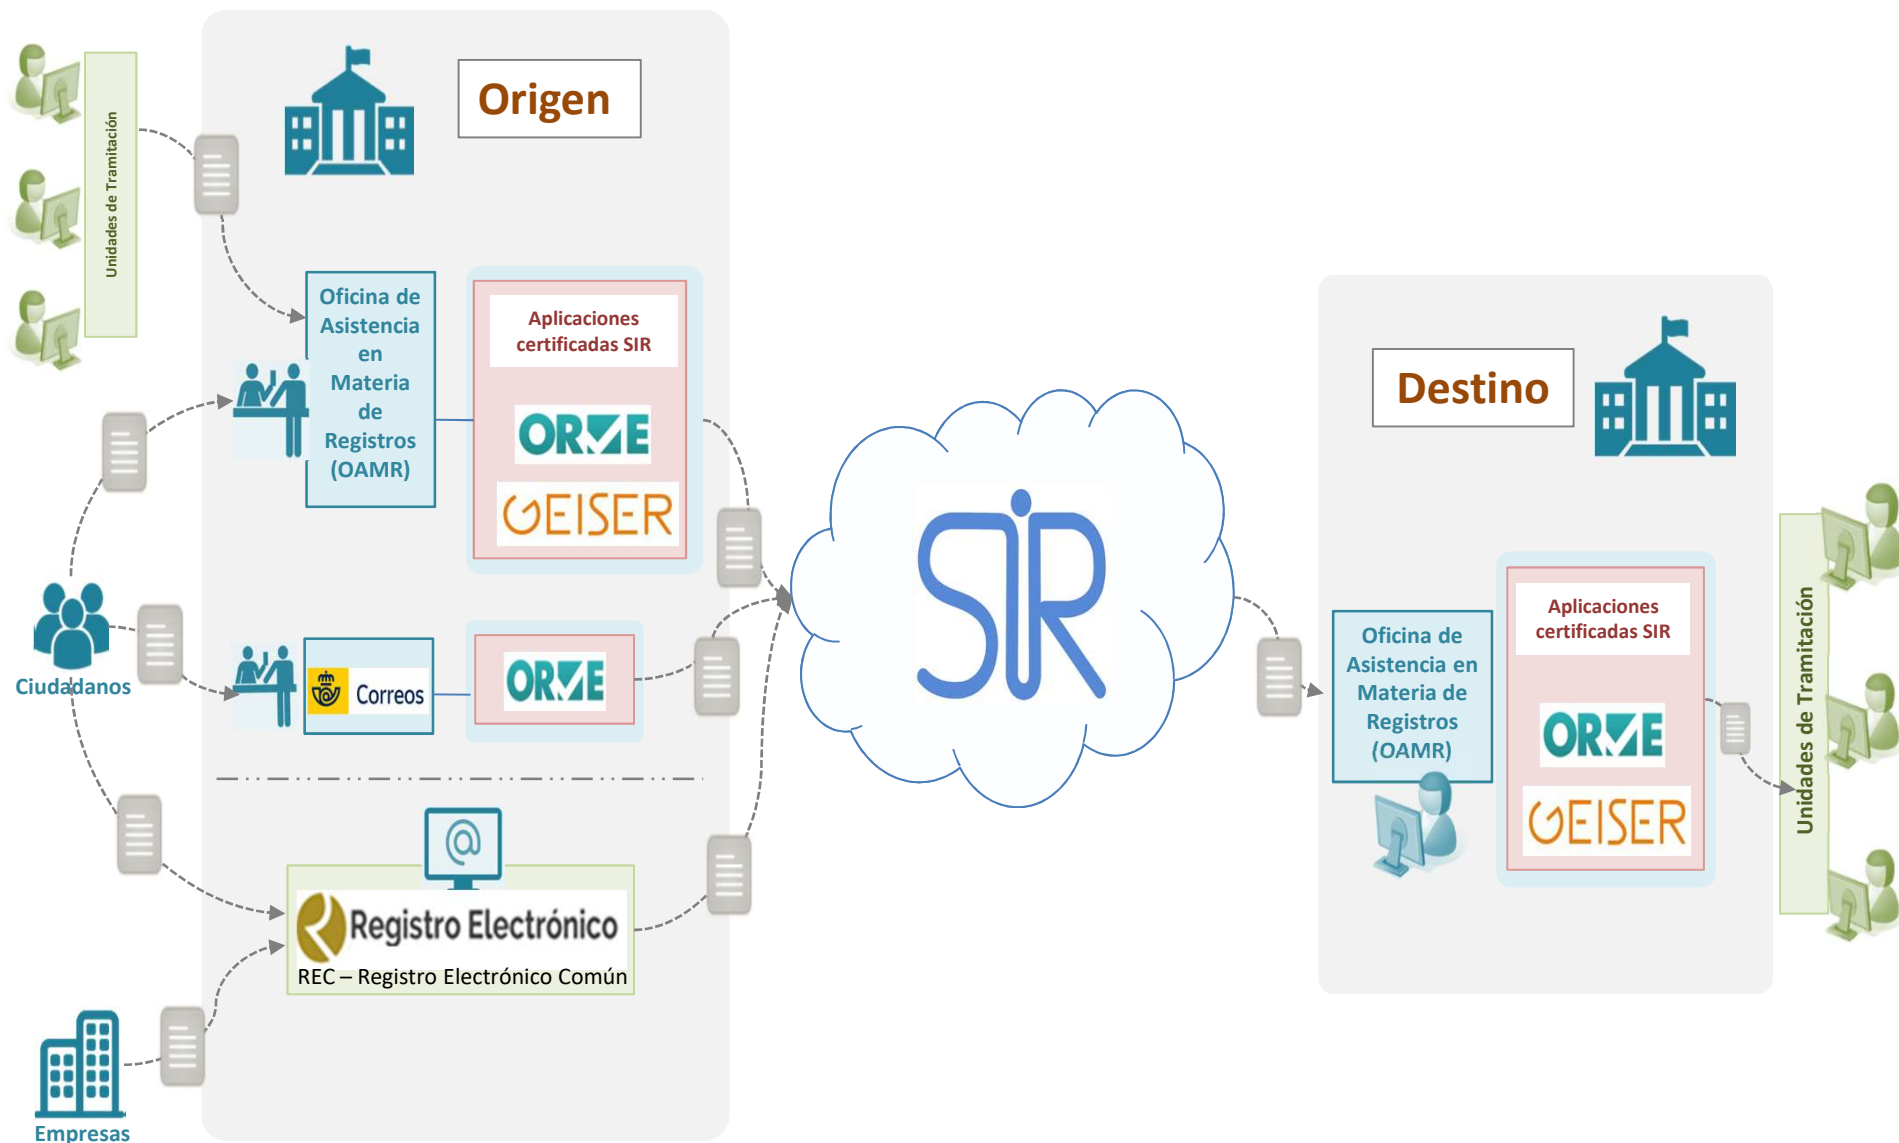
Unidades de Tramitación

Origen

Oficina de Asistencia en Materia de Registros (OAMR)

Aplicaciones certificadas SIR

ORVE

GEISER

Ciudadanos

Correos

ORVE

Registro Electrónico

REC – Registro Electrónico Común

Empresas

SIR

Destino

Oficina de Asistencia en Materia de Registros (OAMR)

Aplicaciones certificadas SIR

ORVE

GEISER

Unidades de Tramitación